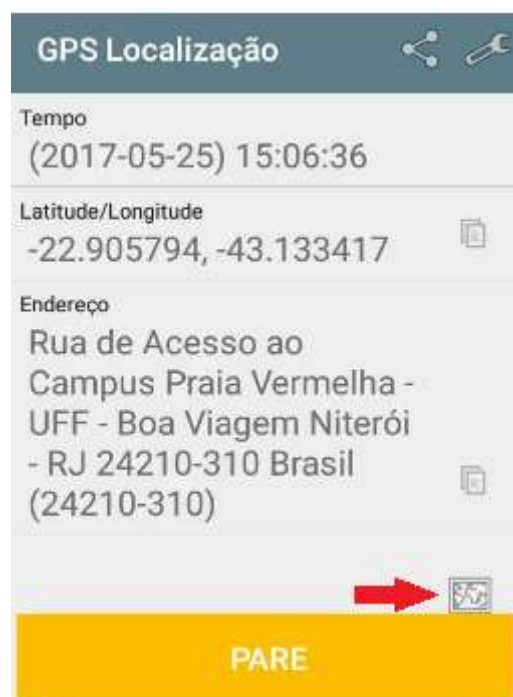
GPS Localização

Tempo
(2017-05-25) 15:06:36

Latitude/Longitude
-22.905794, -43.133417

Endereço
Rua de Acesso ao Campus Praia Vermelha - UFF - Boa Viagem Niterói - RJ 24210-310 Brasil (24210-310)

PARE